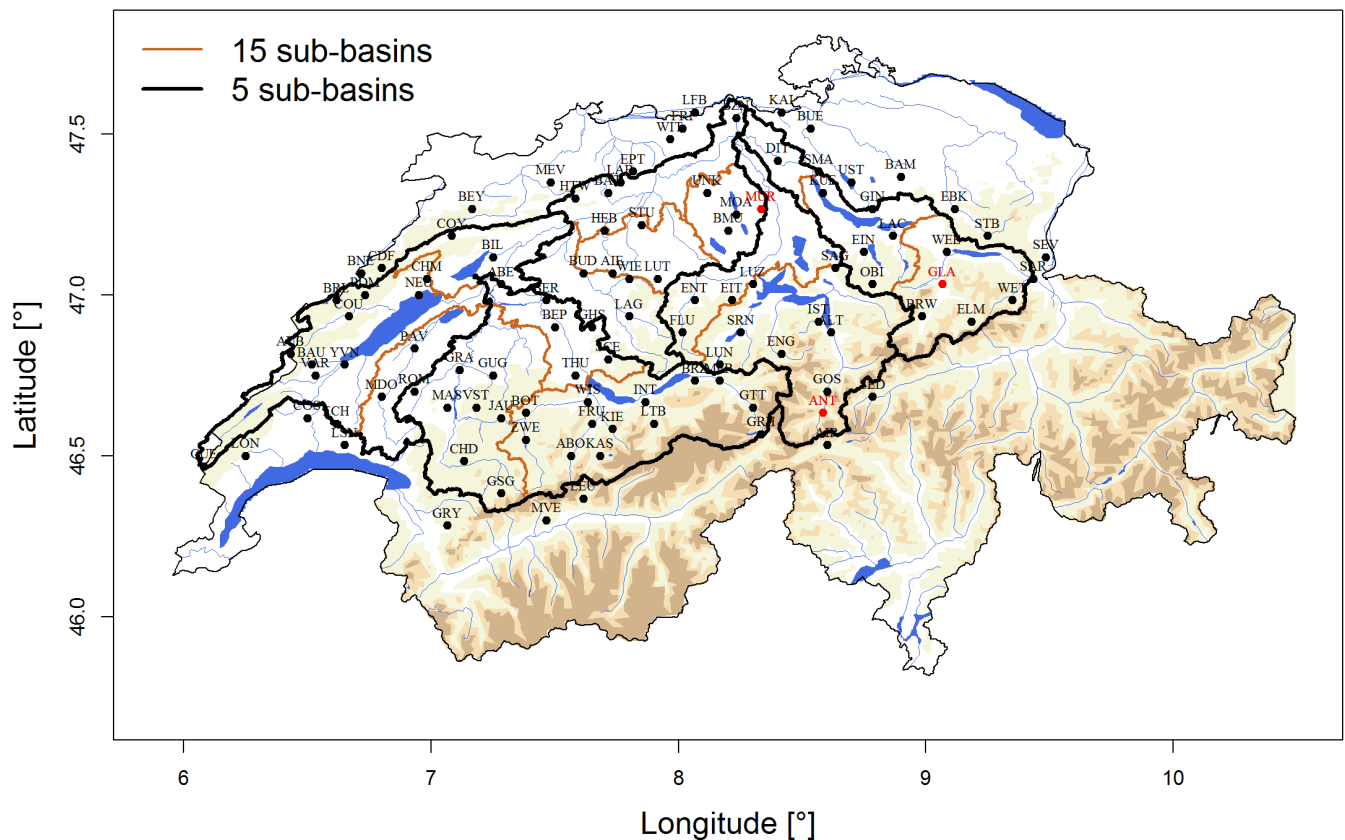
15 sub-basins
5 sub-basins

LFB KAI
FRI BUE
WTI
DIT
EPT SMA
MEV LAE UST BAM
HTW BAL UNK
BEY MUR GIN EBK
MOA KUE
HEB STU BMU LAC STB
COV
EIN WEE
BIL SAG SEV
BNE CDF BUD AIE VIE LUT LUZ
CHM OBI GLA SAR
BRL ROM ABE
NEC BER ENT EIT WET
COU LAG
BEP GHS FLU BRW
SRN IST ELM
AUB BAV ALT
BAU YVN ICE ENG
VAR GRA GUG THU LUN
MDO ROM BRA
MASVST WIS INT GTT
COS CH BOT GOS
JAU FRU LTB ANT ED
LSN KIE GRI
ZWE
GVE LON CHD ABOKAS AIR
GSG LEU
GRY MVE

Latitude [°]
47.5
47.0
46.5
46.0

Longitude [°]
6
7
8
9
10